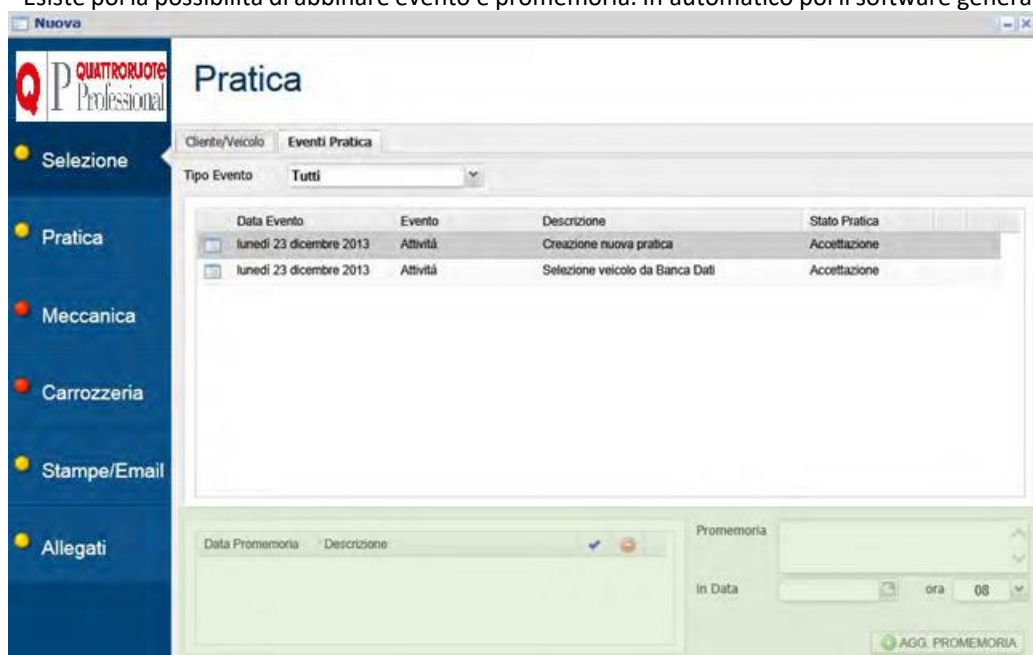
Esiste poi la possibilità di abbinare evento e promemoria. In automatico poi il software genera

Nuova

QUATTRORUOTE Professional

Pratica

Selezione

Pratica

Meccanica

Carrozzeria

Stampe/Email

Allegati

Cliente/Veicolo Eventi Pratica

Tipo Evento Tutti

| Data Evento | Evento | Descrizione | Stato Pratica |
|---|---|---|---|
| lunedì 23 dicembre 2013 | Attività | Creazione nuova pratica | Accettazione |
| lunedì 23 dicembre 2013 | Attività | Selezione veicolo da Banca Dati | Accettazione |

Data Promemoria Descrizione

Promemoria

In Data ora 08

AGG. PROMEMORIA